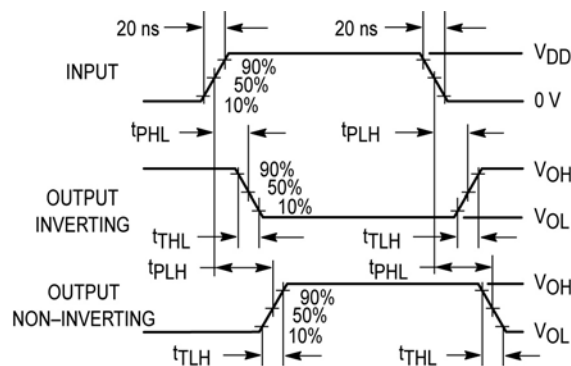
20 ns

20 ns

$V_{DD}$

INPUT

90%

50%

10%

0 V

$t_{PHL}$

$t_{PLH}$

90%

50%

10%

$V_{OH}$

OUTPUT INVERTING

$V_{OL}$

$t_{THL}$

$t_{TLH}$

$t_{PLH}$

$t_{PHL}$

OUTPUT NON–INVERTING

90%

50%

10%

$V_{OH}$

$V_{OL}$

$t_{TLH}$

$t_{THL}$